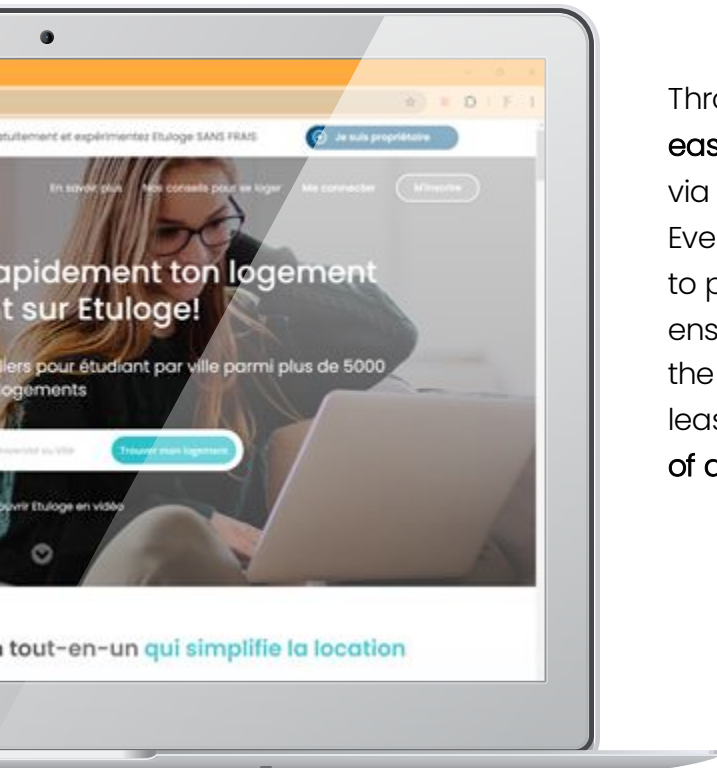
atuitement et expérimentez Etuloge SANS FRAIS

Je suis propriétaire

En savoir plus

Nos conseils pour se loger

Me connecter

M'inscrire

apidement ton logement
t sur Etuloge!

liers pour étudiant par ville parmi plus de 5000
ogements

Trouver mon logement

uvrir Etuloge en vidéo

n tout-en-un qui simplifie la location

Thro
eas
via
Eve
to p
ens
the
leas
of c